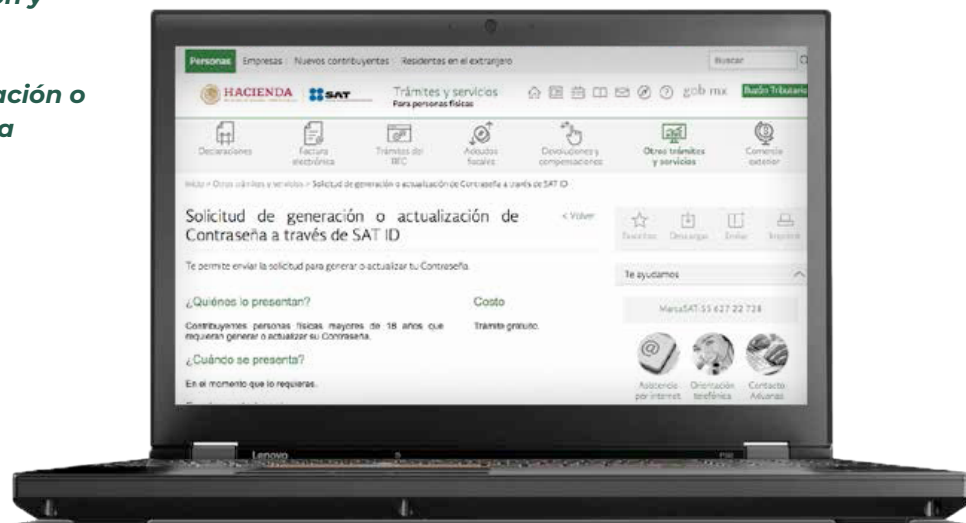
ón y

ación o
a

Personas Empresas Nuevos contribuyentes Residentes en el extranjero

Buscar

HACIENDA SAT Trámites y servicios Para personas físicas

gob mx Buzón Tributario

Declaraciones Factura electrónica Trámites del RFC Adeudos fiscales Devoluciones y compensaciones Otros trámites y servicios Comercio exterior

Inicio > Otros trámites y servicios > Solicitud de generación o actualización de Contraseña a través de SAT ID

Solicitud de generación o actualización de Contraseña a través de SAT ID

< Volver

Favoritos Descargar Enviar Imprimir

Te permite enviar la solicitud para generar o actualizar tu Contraseña.

Te ayudamos

¿Quiénes lo presentan?

Costo

Contribuyentes personas físicas mayores de 18 años que requieran generar o actualizar su Contraseña.

Trámite gratuito.

MarcaSAT: 55 627 22 728

¿Cuándo se presenta?

En el momento que lo requieras.

Asistencia por internet Orientación telefónica Contacto Aduanas

Lenovo